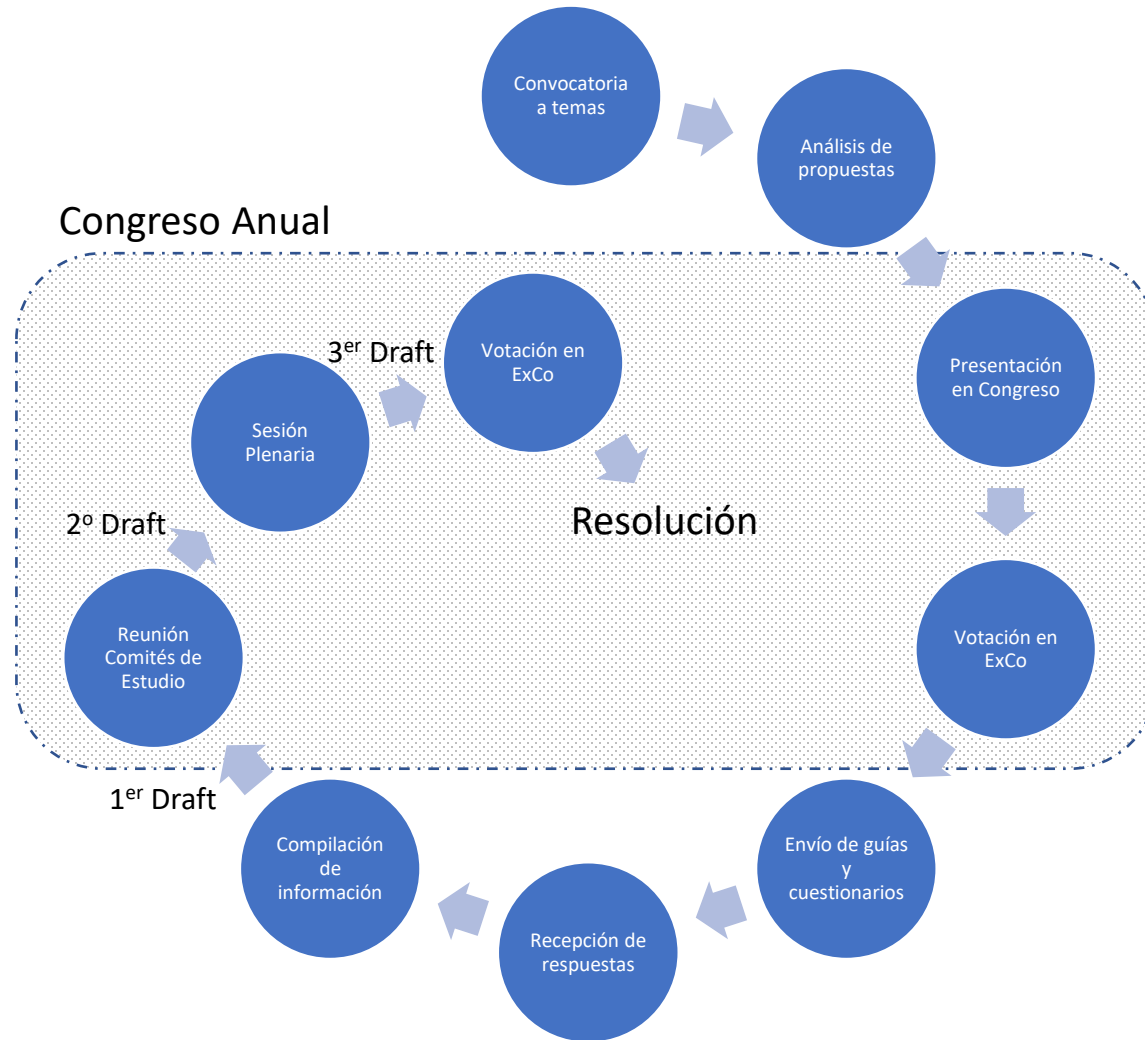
Convocatoria a temas

Análisis de propuestas

Congreso Anual

Presentación en Congreso

Votación en ExCo

Envío de guías y cuestionarios

Recepción de respuestas

Compilación de información

1$^{er}$ Draft

Reunión Comités de Estudio

2$^{o}$ Draft

Sesión Plenaria

3$^{er}$ Draft

Votación en ExCo

Resolución